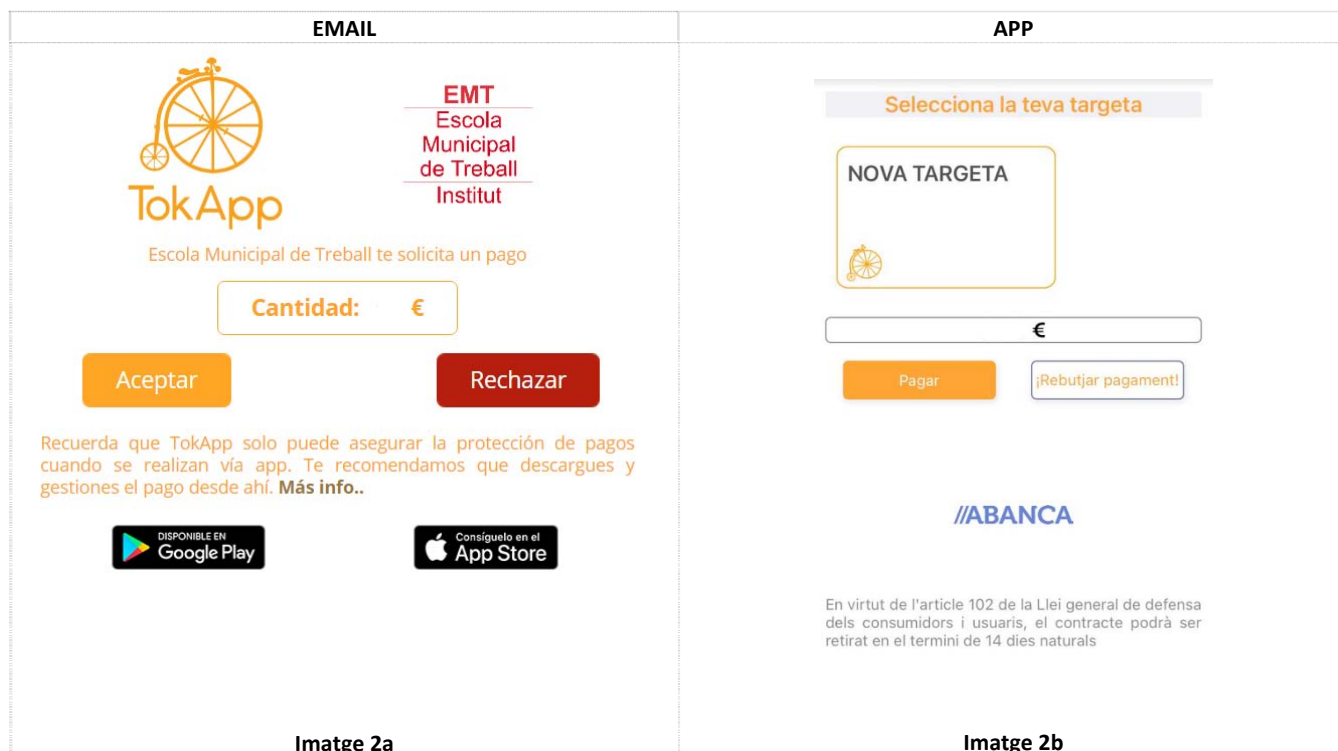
| EMAIL | APP |
|---|---|
| TokApp<br>EMT<br>Escola Municipal de Treball<br>Institut<br>Escola Municipal de Treball te solicita un pago<br>Cantidad: €<br>Aceptar<br>Rechazar<br>Recuerda que TokApp solo puede asegurar la protección de pagos cuando se realizan vía app. Te recomendamos que descargues y gestiones el pago desde ahí. **Más info..**<br>DISPONIBLE EN Google Play<br>Consíguelo en el App Store<br>Imatge 2a | Selecciona la teva targeta<br>NOVA TARGETA<br>€<br>Pagar<br>¡Rebutjar pagament!<br>//ABANCA<br>En virtut de l'article 102 de la Llei general de defensa dels consumidors i usuaris, el contracte podrà ser retirat en el termini de 14 dies naturals<br>Imatge 2b |